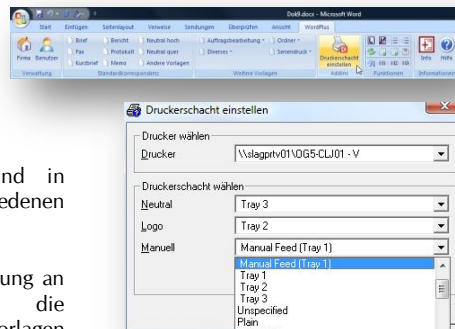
Dok9.docx - Microsoft Word

Start Einfügen Seitenlayout Verweise Sendungen Überprüfen Ansicht WordPlus

Firma Benutzer
Verwaltung

Brief Fax Kurzbrief
Bericht Protokoll Memo
Neutral hoch Neutral quer Andere Vorlagen
Standardkorrespondenz

Auftragsbearbeitung Diverses
Ordner Serendruck
Weitere Vorlagen

Druckerschacht einstellen
AddIns

Funktionen

Info Hilfe
Informationen

Druckerschacht einstellen

Drucker wählen
Drucker \\slagprtv01\OG5-CLJ01 - V

Druckerschacht wählen
Neutral Tray 3
Logo Tray 2
Manuell Manual Feed (Tray 1)

Manual Feed (Tray 1)
Tray 1
Tray 2
Tray 3
Unspecified
Plain

nd in
edenen

ung an
die
orlagen